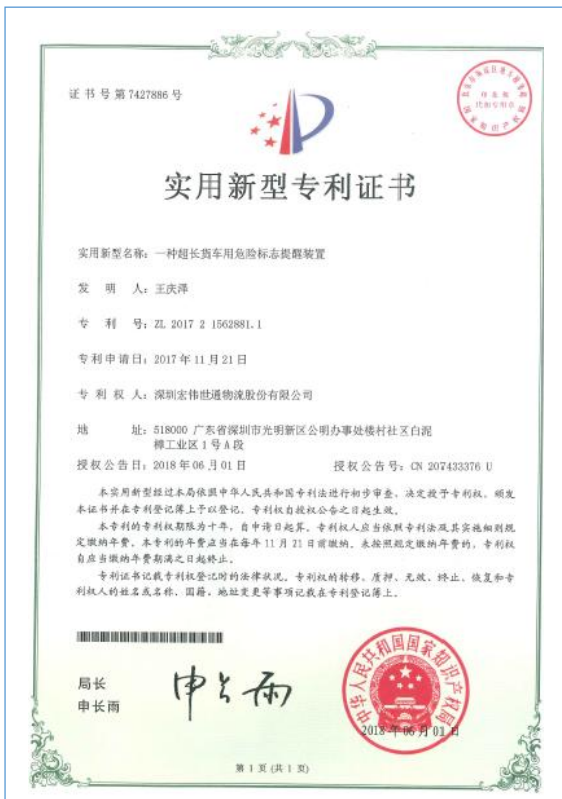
证书号第7427886号

实用新型专利证书

实用新型名称：一种超长货车用危险标志提醒装置

发　明　人：王庆泽

专　利　号：ZL 2017 2 1562881.1

专利申请日：2017年11月21日

专　利　权　人：深圳宏伟世通物流股份有限公司

地　　址：518000 广东省深圳市光明新区公明办事处楼村社区白泥榫工业区1号A段

授权公告日：2018年06月01日　　授权公告号：CN 207433376 U

本实用新型经过本局依照中华人民共和国专利法进行初步审查，决定授予专利权，颁发本证书并在专利登记簿上予以登记。专利权自授权公告之日起生效。

本专利的专利权期限为十年，自申请日起算。专利权人应当依照专利法及其实施细则规定缴纳年费。本专利的年费应当在每年11月21日前缴纳。未按照规定缴纳年费的，专利权自应当缴纳年费期满之日起终止。

专利证书记载专利权登记时的法律状况。专利权的转移、质押、无效、终止、恢复和专利权人的姓名或名称、国籍、地址变更等事项记载在专利登记簿上。

局长
申长雨

申长雨

中华人民共和国国家知识产权局

2018年06月01日

第1页（共1页）